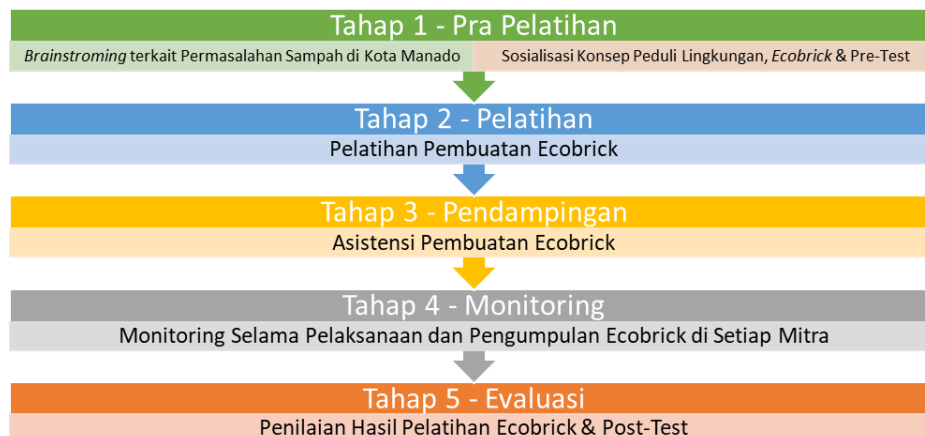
Tahap 1 - Pra Pelatihan

*Brainstroming* terkait Permasalahan Sampah di Kota Manado

Sosialisasi Konsep Peduli Lingkungan, *Ecobrick* & Pre-Test

Tahap 2 - Pelatihan

Pelatihan Pembuatan Ecobrick

Tahap 3 - Pendampingan

Asistensi Pembuatan Ecobrick

Tahap 4 - Monitoring

Monitoring Selama Pelaksanaan dan Pengumpulan Ecobrick di Setiap Mitra

Tahap 5 - Evaluasi

Penilaian Hasil Pelatihan Ecobrick & Post-Test